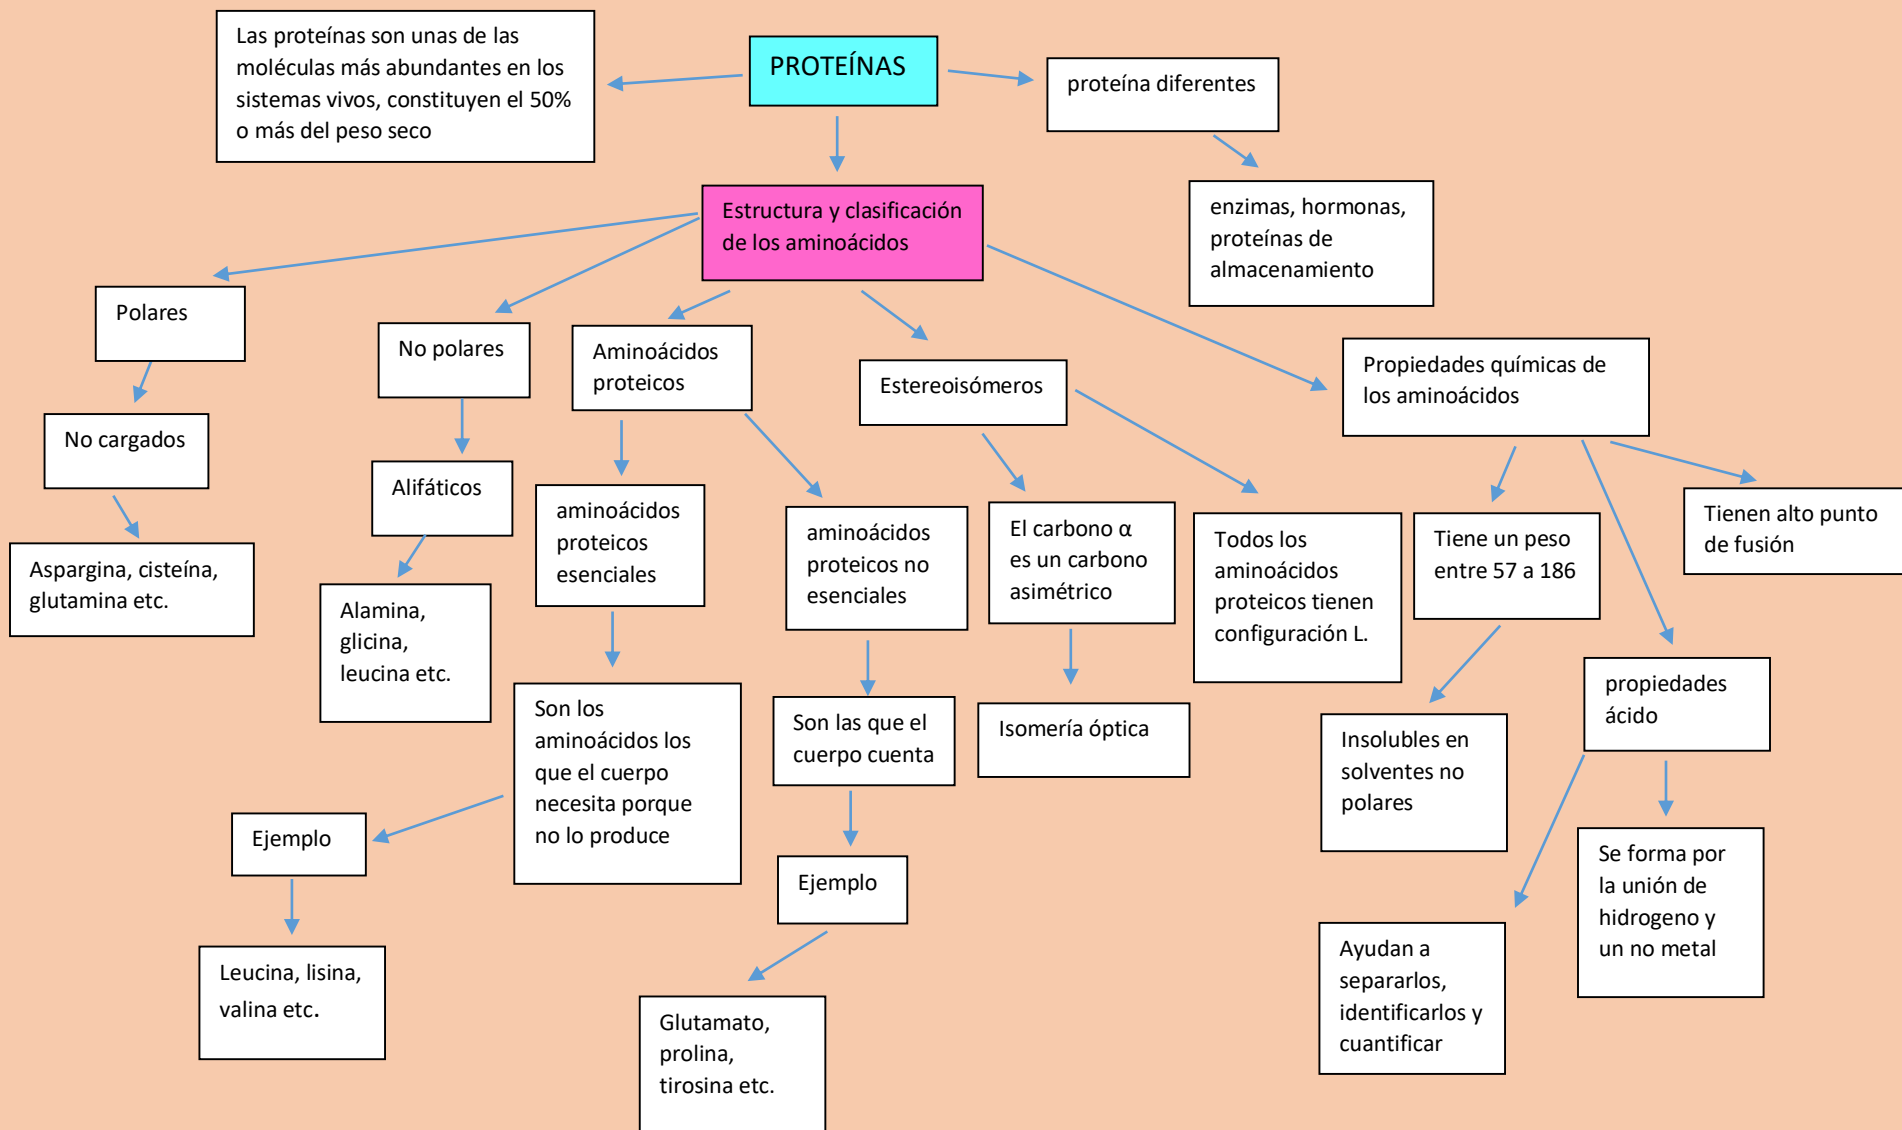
PROTEÍNAS

Las proteínas son unas de las moléculas más abundantes en los sistemas vivos, constituyen el 50% o más del peso seco

proteína diferentes

enzimas, hormonas, proteínas de almacenamiento

Estructura y clasificación de los aminoácidos

Polares

No cargados

Aspargina, cisteína, glutamina etc.

No polares

Alifáticos

Alamina, glicina, leucina etc.

Aminoácidos proteicos

aminoácidos proteicos esenciales

Son los aminoácidos los que el cuerpo necesita porque no lo produce

Ejemplo

Leucina, lisina, valina etc.

aminoácidos proteicos no esenciales

Son las que el cuerpo cuenta

Ejemplo

Glutamato, prolina, tirosina etc.

Estereoisómeros

El carbono α es un carbono asimétrico

Isomería óptica

Todos los aminoácidos proteicos tienen configuración L.

Propiedades químicas de los aminoácidos

Tiene un peso entre 57 a 186

Insolubles en solventes no polares

Tienen alto punto de fusión

propiedades ácido

Ayudan a separarlos, identificarlos y cuantificar

Se forma por la unión de hidrogeno y un no metal